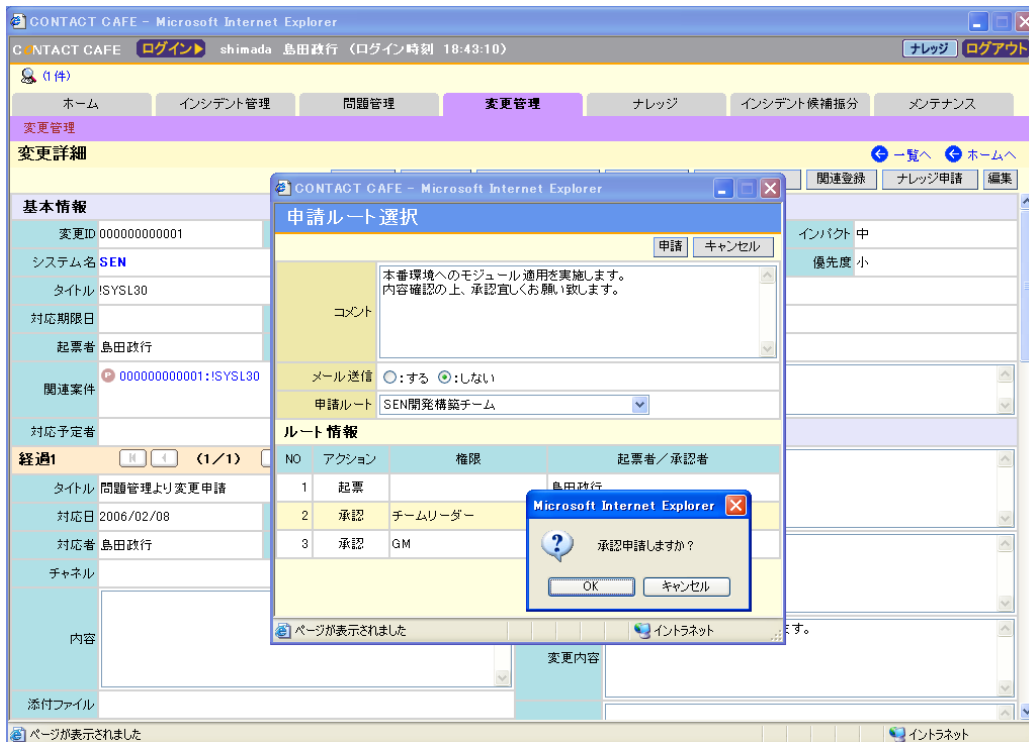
CONTACT CAFE - Microsoft Internet Explorer

CONTACT CAFE ログイン▶ shimada 島田政行 (ログイン時刻 18:43:10)
ナレッジ ログアウト

(1件)

ホーム | インシデント管理 | 問題管理 | 変更管理 | ナレッジ | インシデント候補振分 | メンテナンス

変更管理

変更詳細
一覧へ ホームへ

関連登録 | ナレッジ申請 | 編集

基本情報

| 変更ID | 000000000001 |
|---|---|
| システム名 | SEN |
| タイトル | !SYSL30 |
| 対応期限日 | |
| 起票者 | 島田政行 |
| 関連案件 | 000000000001:!SYSL30 |
| 対応予定者 | |

インパクト 中
優先度 小

経過1 (1/1)

| タイトル | 問題管理より変更申請 |
|---|---|
| 対応日 | 2006/02/08 |
| 対応者 | 島田政行 |
| チャネル | |
| 内容 | |
| 添付ファイル | |

変更内容

ページが表示されました
イントラネット

CONTACT CAFE - Microsoft Internet Explorer

申請ルート選択

申請 | キャンセル

コメント
本番環境へのモジュール適用を実施します。
内容確認の上、承認宜しくお願い致します。

メール送信 ○:する ⊙:しない
申請ルート SEN開発構築チーム

ルート情報

| NO | アクション | 権限 | 起票者／承認者 |
|---|---|---|---|
| 1 | 起票 | | 島田政行 |
| 2 | 承認 | チームリーダー | |
| 3 | 承認 | GM | |

ページが表示されました
イントラネット

Microsoft Internet Explorer
承認申請しますか？
OK | キャンセル